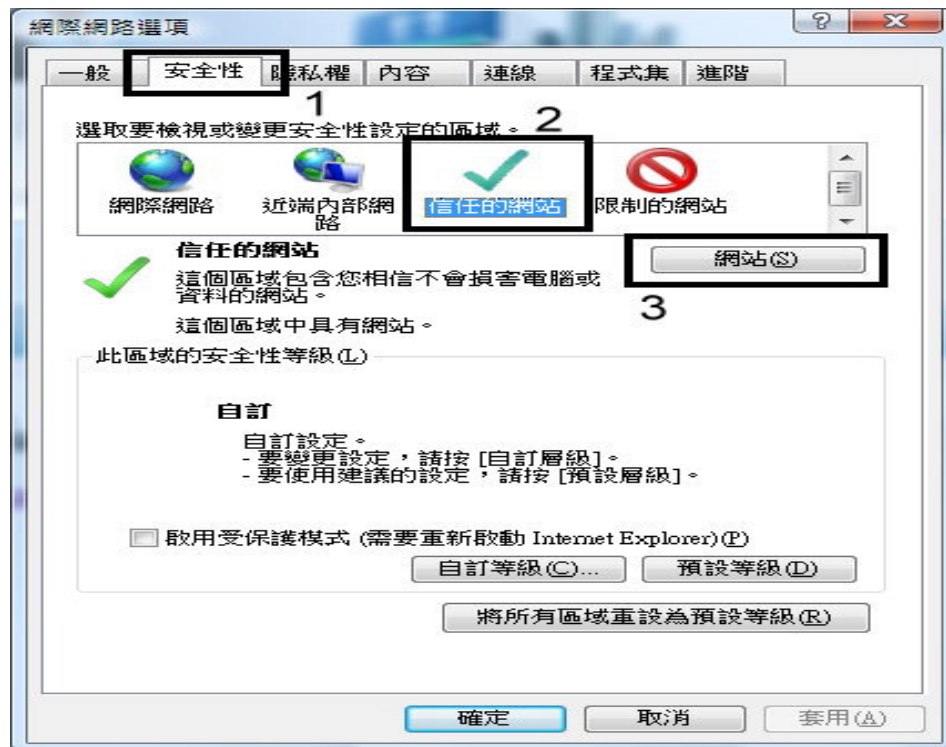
網際網路選項

一般 | 安全性 | 隱私權 | 內容 | 連線 | 程式集 | 進階

1

選取要檢視或變更安全性設定的區域。 2

網際網路 近端內部網路 信任的網站 限制的網站

信任的網站

這個區域包含您相信不會損害電腦或資料的網站。

網站(S)

3

這個區域中具有網站。

此區域的安全性等級(L)

自訂

自訂設定。
- 要變更設定，請按 [自訂層級]。
- 要使用建議的設定，請按 [預設層級]。

啟用受保護模式 (需要重新啟動 Internet Explorer)(P)

自訂等級(C)... 預設等級(D)

將所有區域重設為預設等級(R)

確定 取消 套用(A)